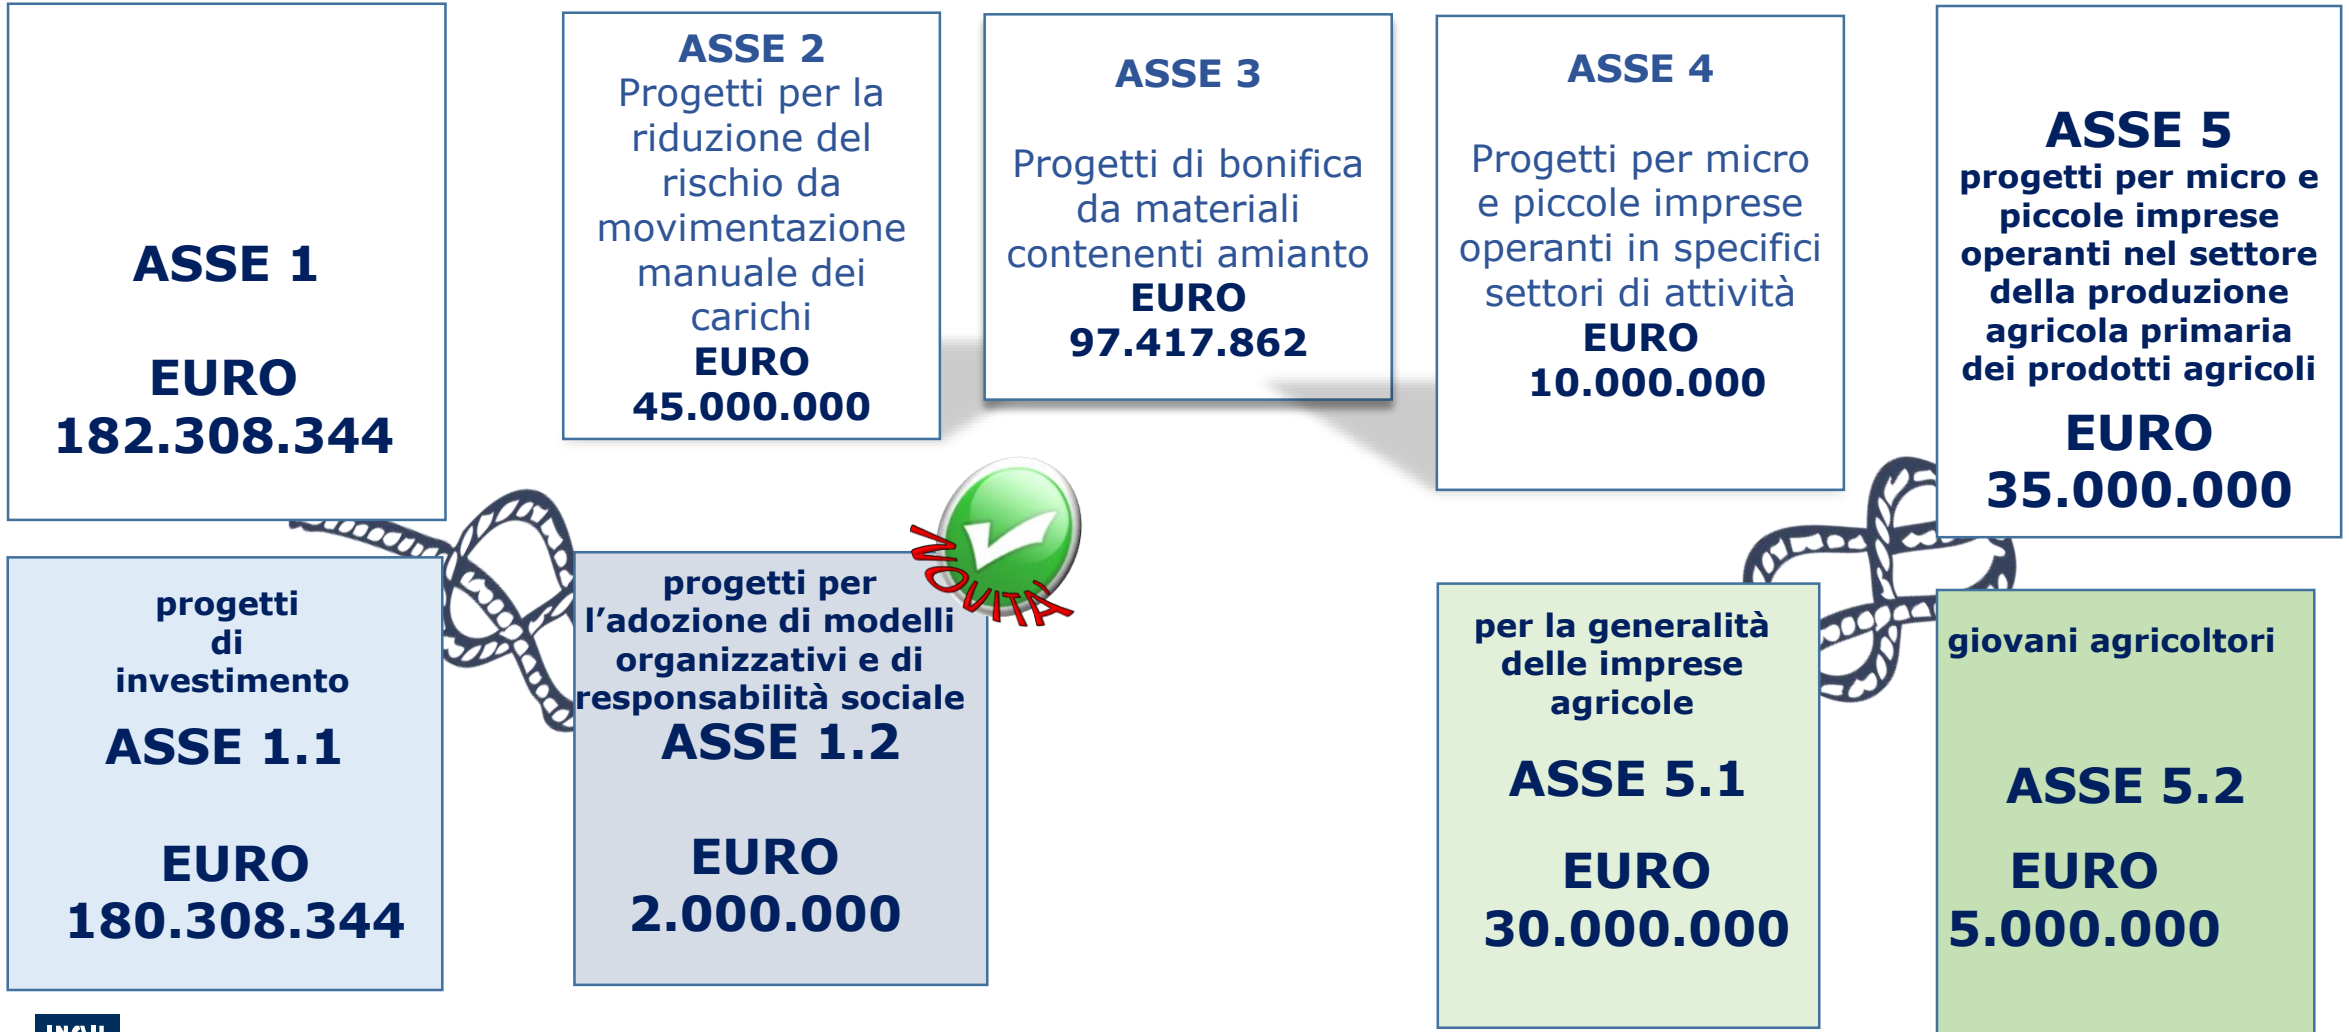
ASSE 1

EURO 182.308.344

ASSE 2
Progetti per la riduzione del rischio da movimentazione manuale dei carichi
EURO 45.000.000

ASSE 3

Progetti di bonifica da materiali contenenti amianto
EURO 97.417.862

ASSE 4

Progetti per micro e piccole imprese operanti in specifici settori di attività
EURO 10.000.000

ASSE 5
progetti per micro e piccole imprese operanti nel settore della produzione agricola primaria dei prodotti agricoli
EURO 35.000.000

progetti di investimento
ASSE 1.1

EURO 180.308.344

NOVITÀ

progetti per l'adozione di modelli organizzativi e di responsabilità sociale
ASSE 1.2

EURO 2.000.000

per la generalità delle imprese agricole

ASSE 5.1

EURO 30.000.000

giovani agricoltori

ASSE 5.2

EURO 5.000.000

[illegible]